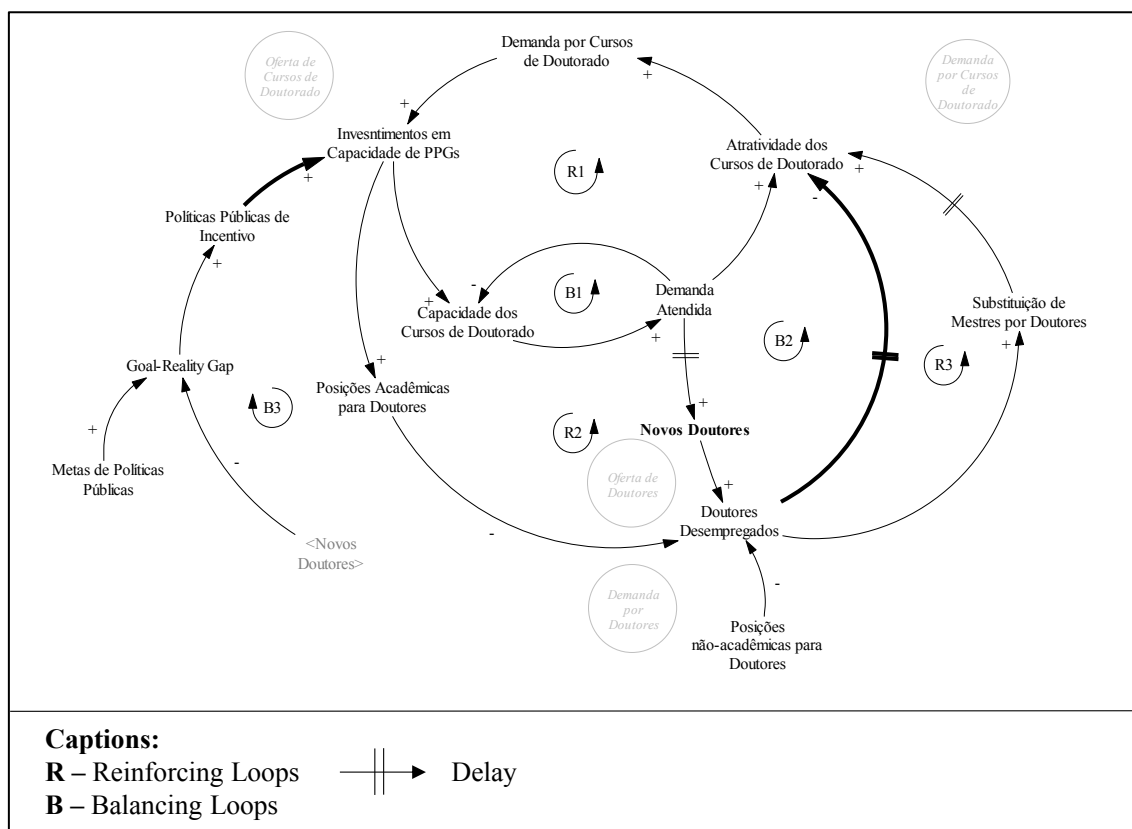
Oferta de Cursos de Doutorado

Demanda por Cursos de Doutorado

Demanda por Cursos de Doutorado

+

+

Invesntimentos em Capacidade de PPGs

R1

Atratividade dos Cursos de Doutorado

+

+

-

+

Políticas Públicas de Incentivo

+

-

+

Capacidade dos Cursos de Doutorado

B1

Demanda Atendida

+

Substituição de Mestres por Doutores

B2

+

Goal-Reality Gap

+

Posições Acadêmicas para Doutores

R3

B3

+

+

Novos Doutores

R2

Metas de Políticas Públicas

-

Oferta de Doutores

+

Doutores Desempregados

-

<Novos Doutores>

-

Demanda por Doutores

Posições não-acadêmicas para Doutores

Captions:
R – Reinforcing Loops
B – Balancing Loops
Delay